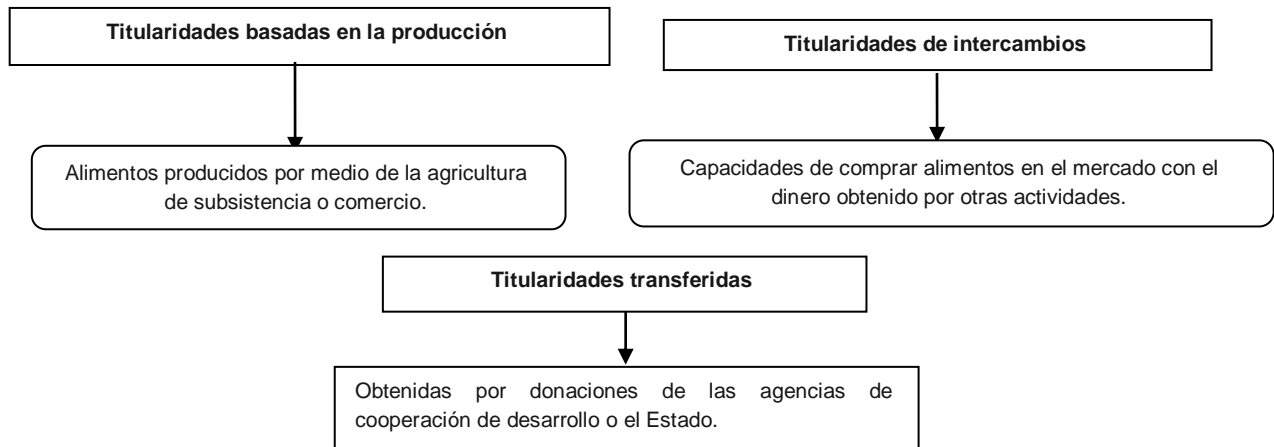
Titularidades basadas en la producción

Alimentos producidos por medio de la agricultura de subsistencia o comercio.

Titularidades de intercambios

Capacidades de comprar alimentos en el mercado con el dinero obtenido por otras actividades.

Titularidades transferidas

Obtenidas por donaciones de las agencias de cooperación de desarrollo o el Estado.